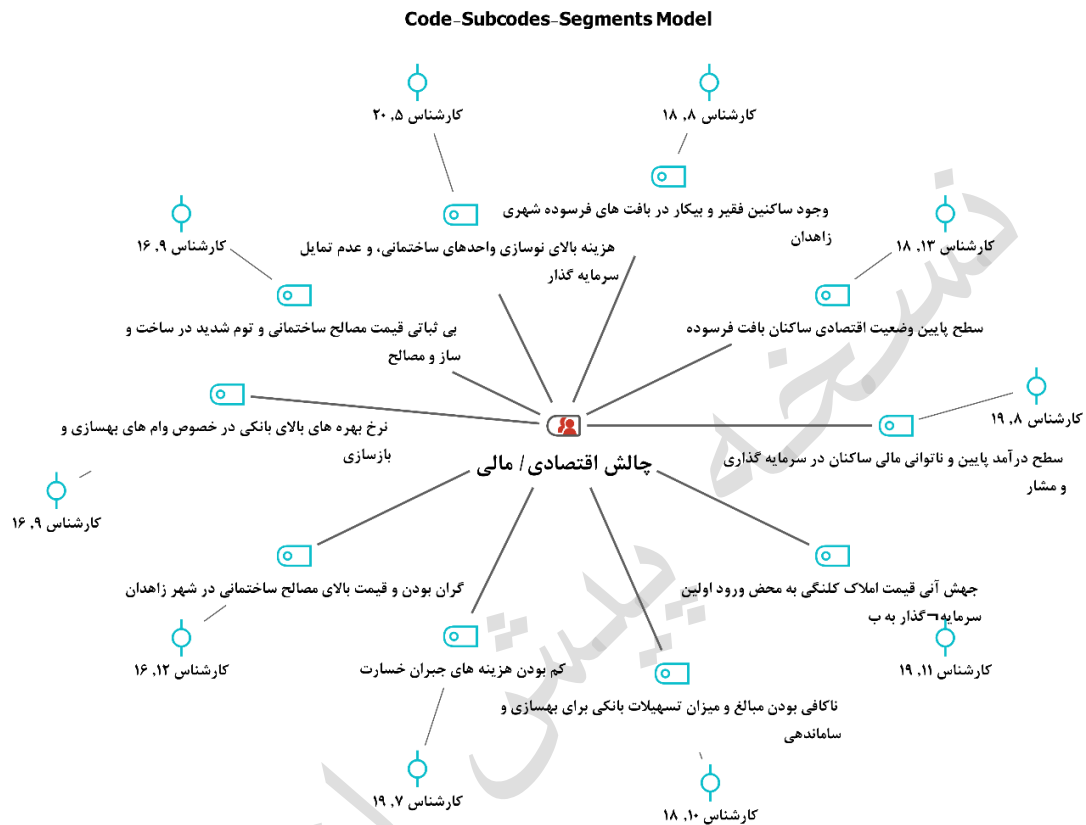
Code-Subcodes-Segments Model

کارشناس ۵، ۲۰

کارشناس ۸، ۱۸

وجود ساکنین فقیر و بیکار در بافت های فرسوده شهری زاهدان

کارشناس ۹، ۱۶

هزینه بالای نوسازی واحدهای ساختمانی، و عدم تمایل سرمایه گذار

کارشناس ۱۳، ۱۸

بی ثباتی قیمت مصالح ساختمانی و توم شدید در ساخت و ساز و مصالح

سطح پایین وضعیت اقتصادی ساکنان بافت فرسوده

کارشناس ۸، ۱۹

نرخ بهره های بالای بانکی در خصوص وام های بهسازی و بازسازی

سطح درآمد پایین و ناتوانی مالی ساکنان در سرمایه گذاری و مشار

چالش اقتصادی / مالی

کارشناس ۹، ۱۶

جهش آنی قیمت املاک کلنگی به محض ورود اولین سرمایه¬گذار به ب

گران بودن و قیمت بالای مصالح ساختمانی در شهر زاهدان

کارشناس ۱۲، ۱۶

کارشناس ۱۱، ۱۹

کم بودن هزینه های جبران خسارت

ناکافی بودن مبالغ و میزان تسهیلات بانکی برای بهسازی و ساماندهی

کارشناس ۷، ۱۹

کارشناس ۱۰، ۱۸